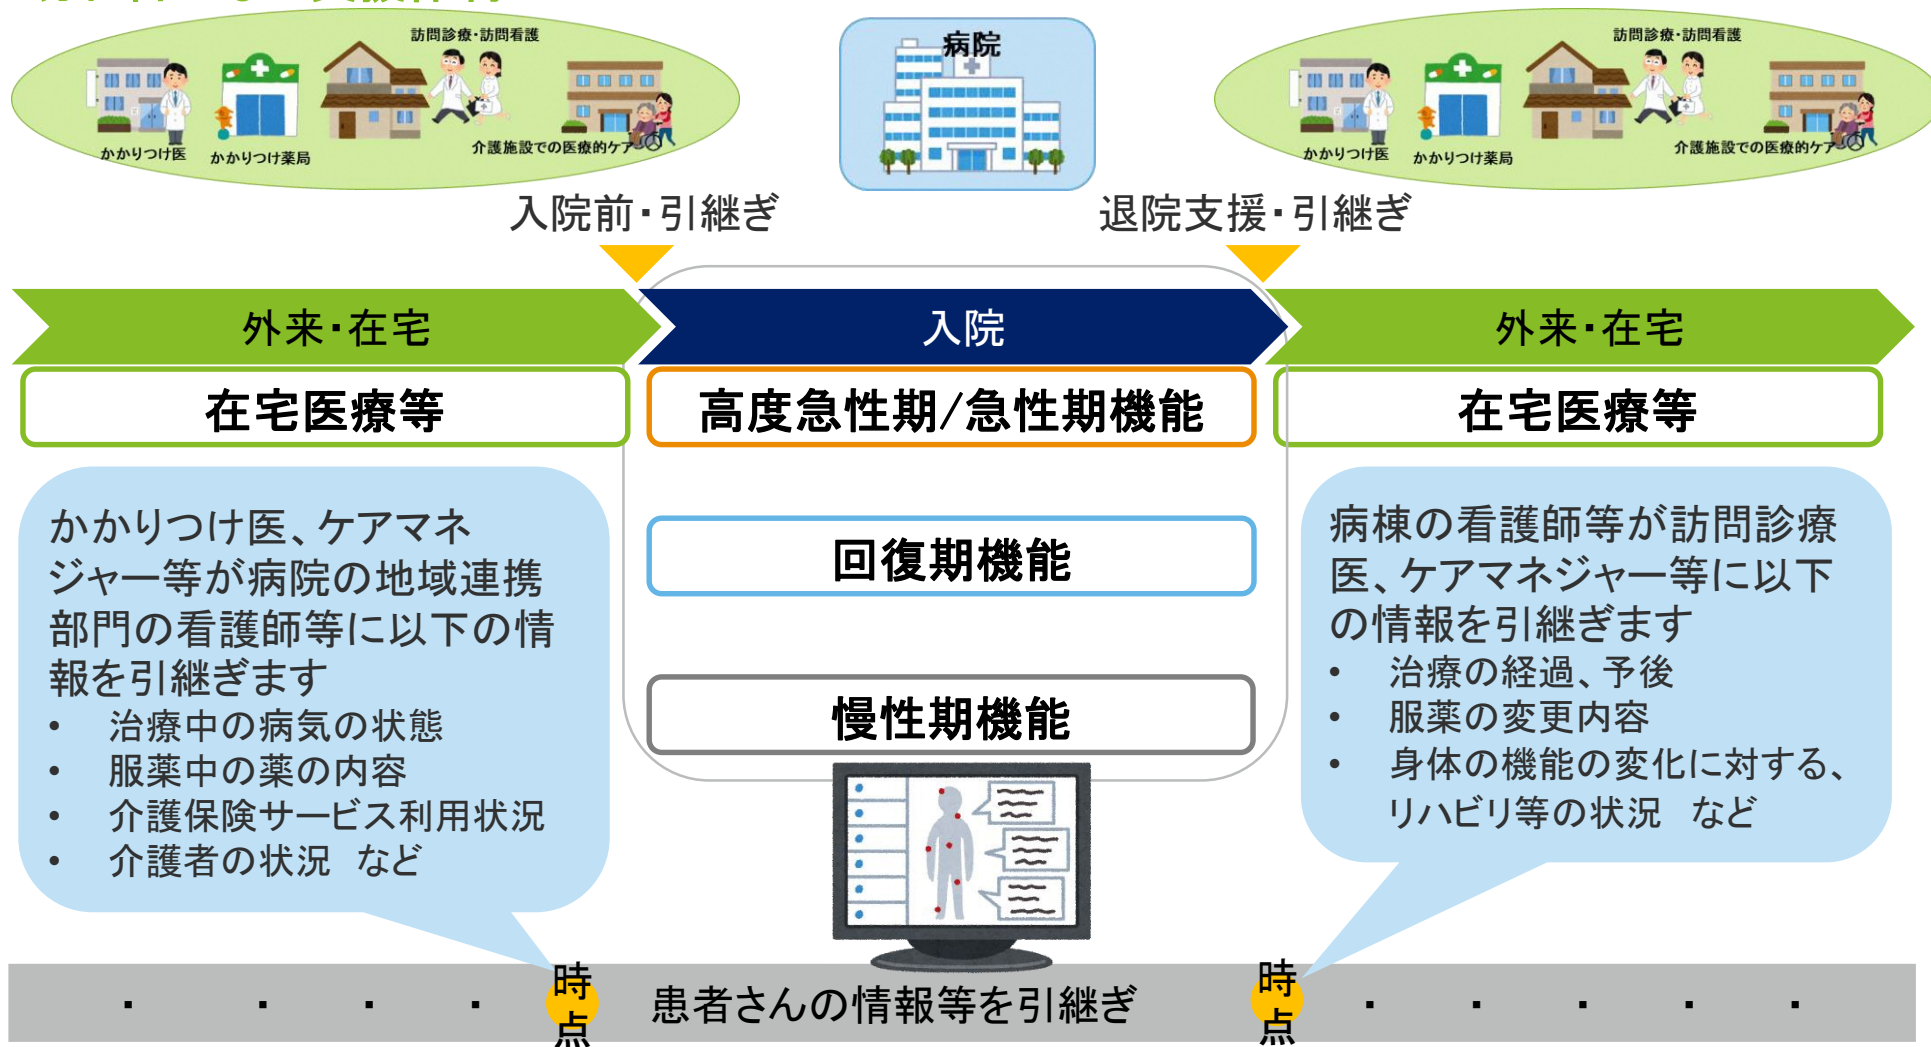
訪問診療・訪問看護
かかりつけ医
かかりつけ薬局
介護施設での医療的ケア

病院

訪問診療・訪問看護
かかりつけ医
かかりつけ薬局
介護施設での医療的ケア

入院前・引継ぎ

退院支援・引継ぎ

外来・在宅

入院

外来・在宅

在宅医療等

高度急性期/急性期機能

在宅医療等

かかりつけ医、ケアマネジャー等が病院の地域連携部門の看護師等に以下の情報を引継ぎます
• 治療中の病気の状態
• 服薬中の薬の内容
• 介護保険サービス利用状況
• 介護者の状況　など

回復期機能

慢性期機能

病棟の看護師等が訪問診療医、ケアマネジャー等に以下の情報を引継ぎます
• 治療の経過、予後
• 服薬の変更内容
• 身体の機能の変化に対する、リハビリ等の状況　など

・ ・ ・ ・ 時点 患者さんの情報等を引継ぎ 時点 ・ ・ ・ ・ ・